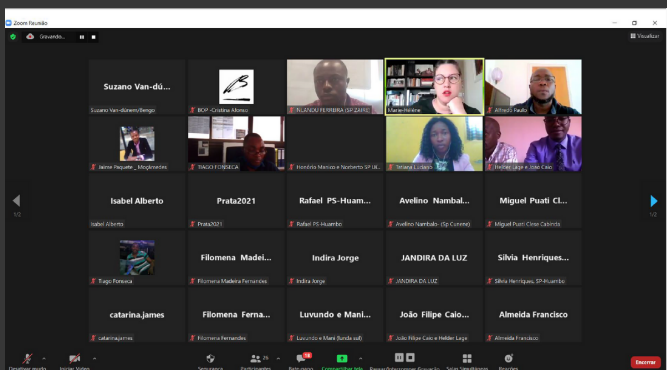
Zoom Reunião

Gravando...

Visualizar

Suzano Van-dú...

Suzano Van-dúnem/Bengo

BCP -Cristina Afonso

NLANDO FERREIRA (SP ZAIRE)

Marie-Hélène

Alfredo Paulo

Jaime Paquete _ Moçâmedes

TIAGO FONSECA

Honório Manico e Norberto SP UI...

Tatiana Lisboa

Helder Lage e João Caio

Isabel Alberto

Isabel Alberto

Prata2021

Prata2021

Rafael PS-Huam...

Rafael PS-Huambo

Avelino Nambal...

Avelino Nambalo- (Sp Cunene)

Miguel Puati Cl...

Miguel Puati Cirao Cabinda

Tiago Fonseca

Filomena Madei...

Filomena Madeira Fernandes

Indira Jorge

Indira Jorge

JANDIRA DA LUZ

JANDIRA DA LUZ

Silvia Henriques...

Silvia Henriques, SP-Huambo

catarina.james

catarinajames

Filomena Ferna...

Filomena Fernandes

Luvundo e Mani...

Luvundo e Mani (lunda sul)

João Filipe Caio...

João Filipe Caio e Helder Lage

Almeida Francisco

Almeida Francisco

1/2

1/2

Desativar áudio

Iniciar Vídeo

Segurança

Participantes 29

Bate-papo

Compartilhar tela

Pausar/Interromper Gravação

Salas Simultâneas

Reações

Encerrar